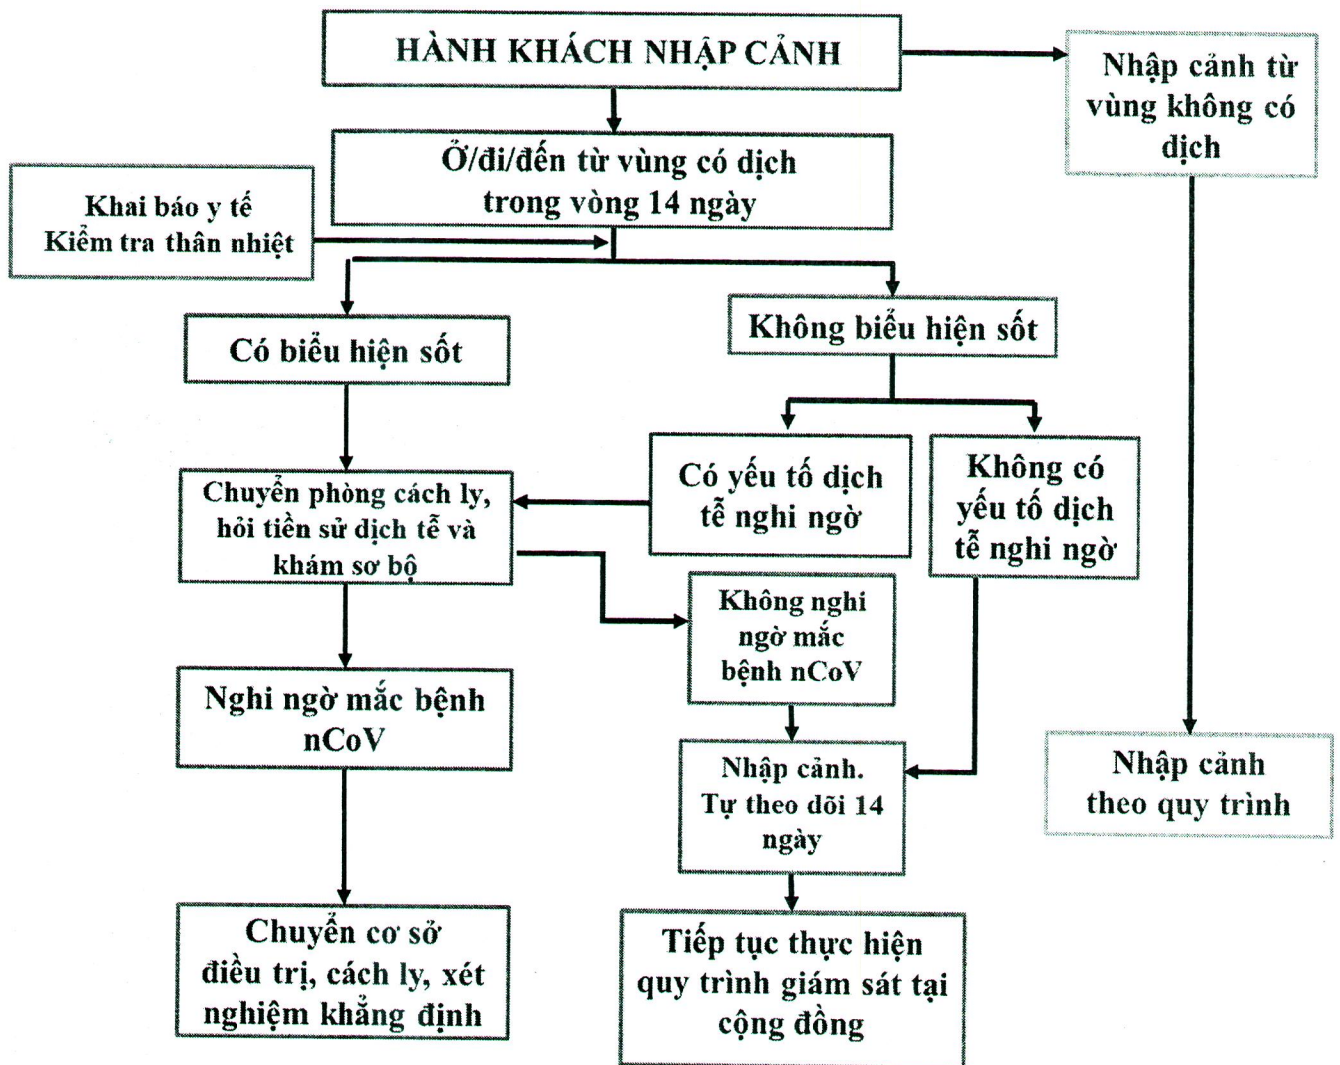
HÀNH KHÁCH NHẬP CẢNH

Nhập cảnh từ vùng không có dịch

Ở/đi/đến từ vùng có dịch trong vòng 14 ngày

Khai báo y tế
Kiểm tra thân nhiệt

Có biểu hiện sốt

Không biểu hiện sốt

Có yếu tố dịch tễ nghi ngờ

Không có yếu tố dịch tễ nghi ngờ

Chuyển phòng cách ly, hỏi tiền sử dịch tễ và khám sơ bộ

Không nghi ngờ mắc bệnh nCoV

Nghi ngờ mắc bệnh nCoV

Nhập cảnh. Tự theo dõi 14 ngày

Nhập cảnh theo quy trình

Chuyển cơ sở điều trị, cách ly, xét nghiệm khẳng định

Tiếp tục thực hiện quy trình giám sát tại cộng đồng